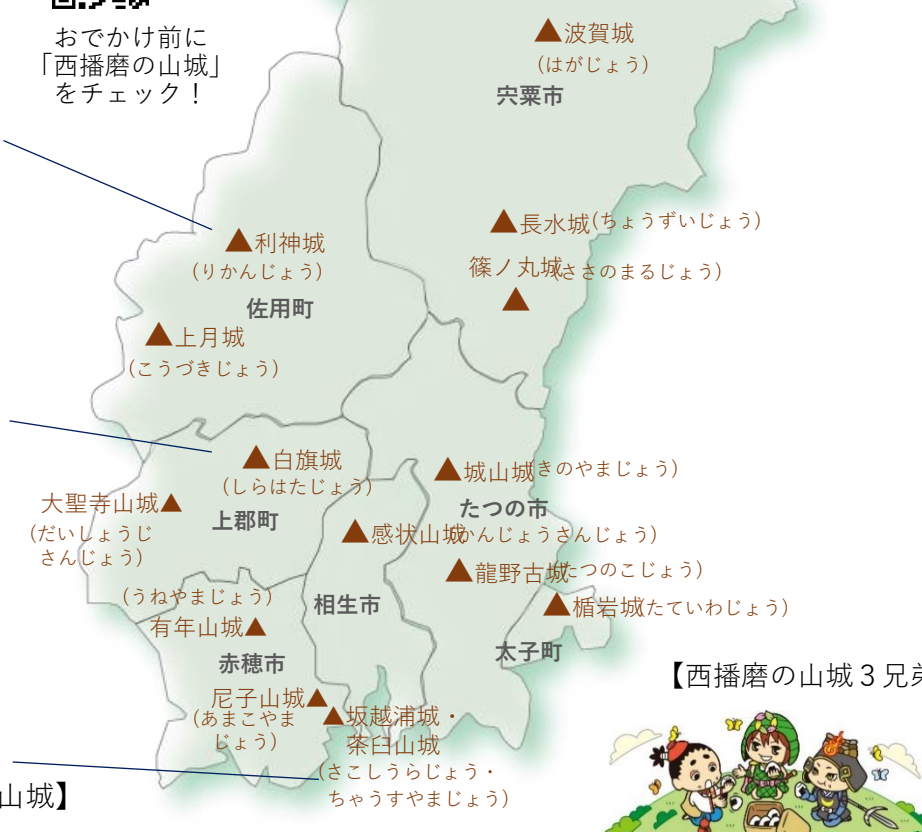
おでかけ前に
「西播磨の山城」
をチェック！

波賀城
（はがじょう）
宍粟市

長水城（ちょうずいじょう）
篠ノ丸城（ささのまるじょう）

利神城
（りかんじょう）
佐用町

上月城
（こうづきじょう）

白旗城
（しらはたじょう）

大聖寺山城
（だいしょうじさんじょう）
上郡町

城山城（きのやまじょう）
たつの市

感状山城（かんじょうさんじょう）

龍野古城（たつのこじょう）

楯岩城（たていわじょう）

（うねやまじょう）
有年山城
赤穂市

相生市

太子町

尼子山城
（あまこやまじょう）

坂越浦城・
茶臼山城
（さこしうらじょう・ちゃうすやまじょう）

【西播磨の山城３兄

山城】